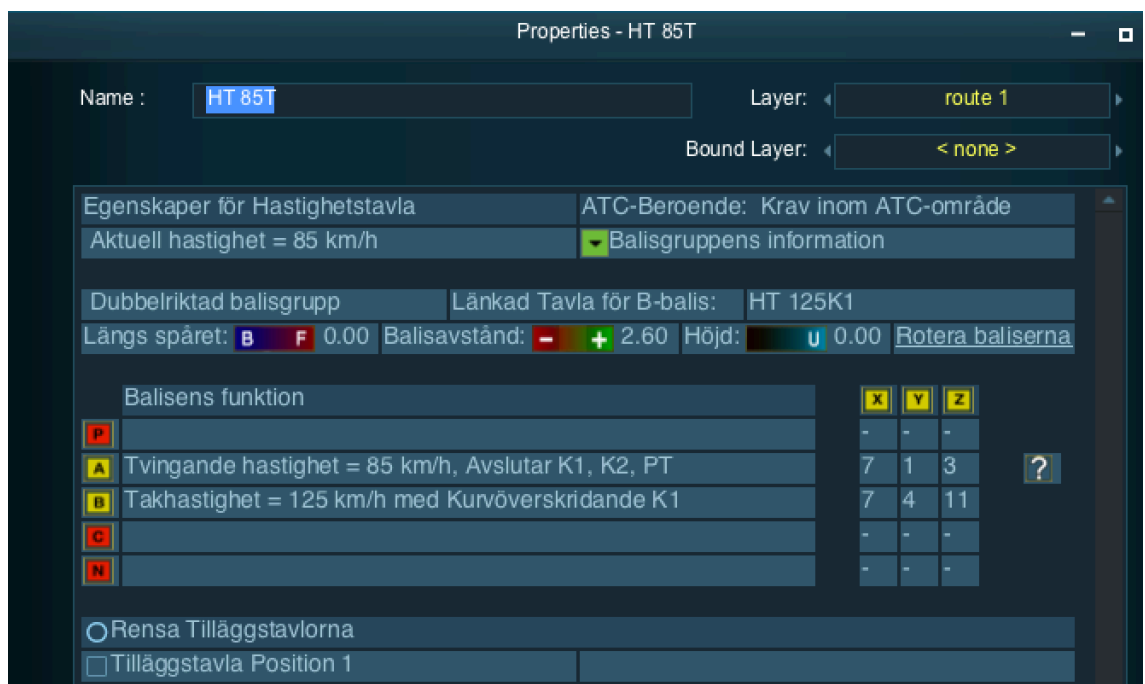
Properties - HT 85T

Name : HT 85T

Layer: route 1

Bound Layer: < none >

Egenskaper för Hastighetstavla | ATC-Beroende: Krav inom ATC-område

Aktuell hastighet = 85 km/h | Balisgruppens information

Dubbelriktad balisgrupp | Länkad Tavla för B-balis: | HT 125K1

Längs spåret: B F 0.00 Balisavstånd: − + 2.60 Höjd: U 0.00 Rotera baliserna

| | Balisens funktion | X | Y | Z |
|---|---|---|---|---|
| P | | - | - | - |
| A | Tvingande hastighet = 85 km/h, Avslutar K1, K2, PT | 7 | 1 | 3 |
| B | Takhastighet = 125 km/h med Kurvöverskridande K1 | 7 | 4 | 11 |
| C | | - | - | - |
| N | | - | - | - |

?

Rensa Tilläggstavlorna

Tilläggstavla Position 1